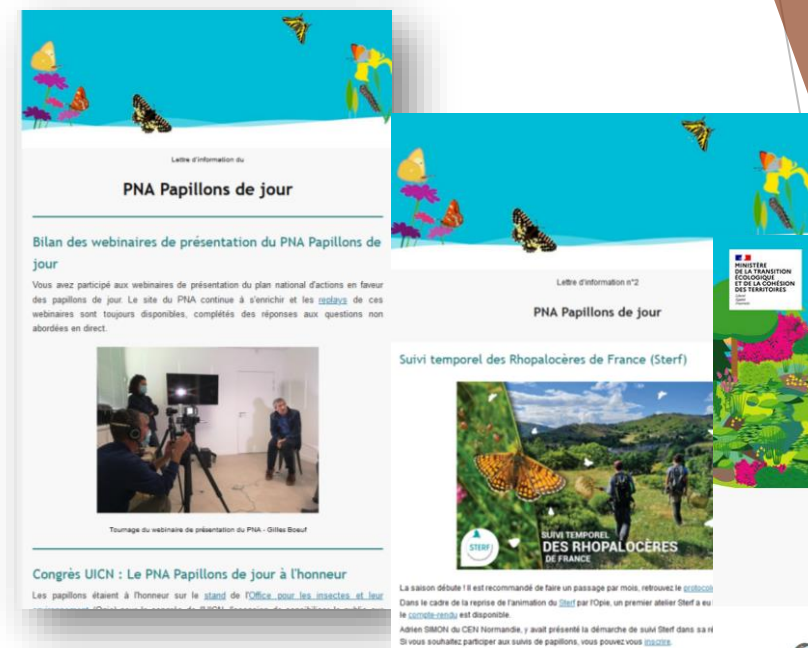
Lettre d'information du

PNA Papillons de jour

Bilan des webinaires de présentation du PNA Papillons de jour

Vous avez participé aux webinaires de présentation du plan national d'actions en faveur des papillons de jour. Le site du PNA continue à s'enrichir et les replays de ces webinaires sont toujours disponibles, complétés des réponses aux questions non abordées en direct.

Tournage du webinaire de présentation du PNA - Gilles Boeuf

Congrès UICN : Le PNA Papillons de jour à l'honneur

Les papillons étaient à l'honneur sur le stand de l'Office pour les insectes et leur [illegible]

Lettre d'information n°2

PNA Papillons de jour

Suivi temporel des Rhopalocères de France (Sterf)

STERF

SUIVI TEMPOREL DES RHOPALOCÈRES DE FRANCE

La saison débute ! Il est recommandé de faire un passage par mois, retrouvez le protocole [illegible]
Dans le cadre de la reprise de l'animation du Sterf par l'Opie, un premier atelier Sterf a eu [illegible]
le compte-rendu est disponible.
Adrien SIMON du CEN Normandie, y avait présenté la démarche de suivi Sterf dans sa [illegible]
Si vous souhaitez participer aux suivis de papillons, vous pouvez vous inscrire.

MINISTÈRE DE LA TRANSITION ÉCOLOGIQUE ET DE LA COHÉSION DES TERRITOIRES
Liberté Égalité Fraternité